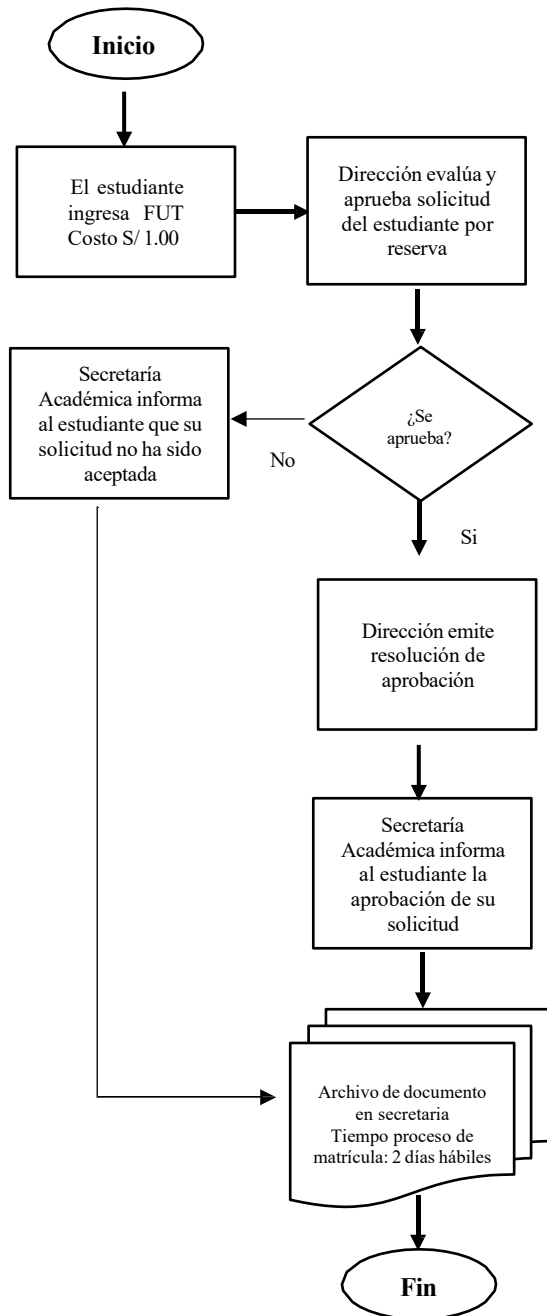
Inicio

El estudiante ingresa FUT Costo S/ 1.00

Dirección evalúa y aprueba solicitud del estudiante por reserva

¿Se aprueba?

No

Secretaría Académica informa al estudiante que su solicitud no ha sido aceptada

Si

Dirección emite resolución de aprobación

Secretaría Académica informa al estudiante la aprobación de su solicitud

Archivo de documento en secretaria Tiempo proceso de matrícula: 2 días hábiles

Fin